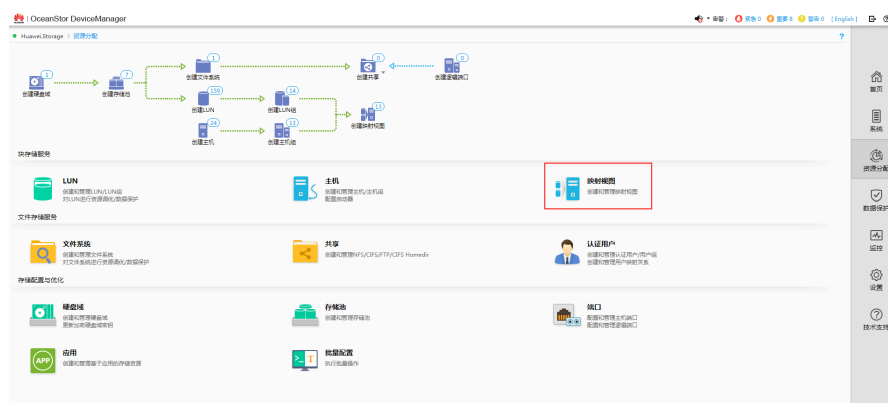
HUAWEI | OceanStor DeviceManager

告警： 紧急 0 重要 8 警告 0 | English |

Huawei.Storage > 资源分配

?

1
创建硬盘域

2
创建存储池

1
创建文件系统

159
创建LUN

24
创建主机

14
创建LUN组

13
创建主机组

0
创建共享

0
创建逻辑端口

13
创建映射视图

块存储服务

LUN
创建和管理LUN/LUN组
对LUN进行资源调优/数据保护

主机
创建和管理主机/主机组
配置启动器

映射视图
创建和管理映射视图

文件存储服务

文件系统
创建和管理文件系统
对文件系统进行资源调优/数据保护

共享
创建和管理NFS/CIFS/FTP/CIFS Homedir

认证用户
创建和管理认证用户/用户组
创建和管理用户映射关系

存储配置与优化

硬盘域
创建和管理硬盘域
更新出除硬盘或密钥

存储池
创建和管理存储池

端口
配置和管理主机端口
配置和管理逻辑端口

应用
创建和管理基于应用的存储资源

批量配置
执行批量操作

首页
系统
资源分配
数据保护
监控
设置
技术支持